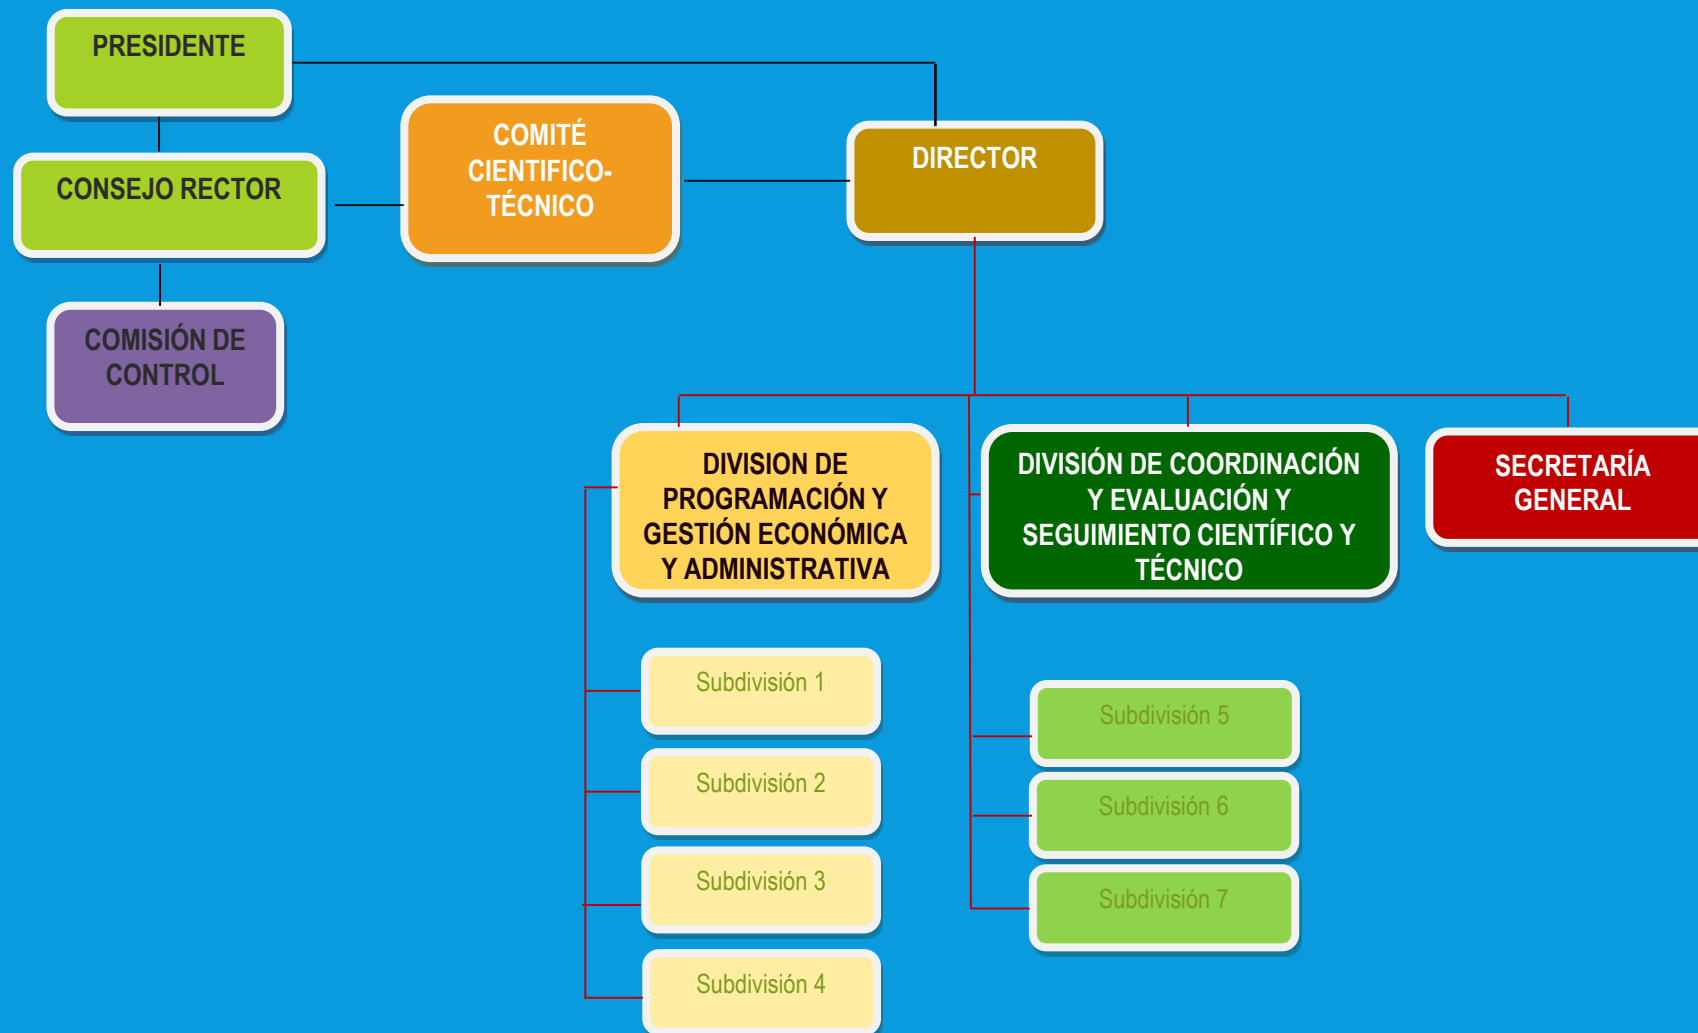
PRESIDENTE

CONSEJO RECTOR

COMISIÓN DE CONTROL

COMITÉ CIENTIFICO-TÉCNICO

DIRECTOR

DIVISION DE PROGRAMACIÓN Y GESTIÓN ECONÓMICA Y ADMINISTRATIVA

DIVISIÓN DE COORDINACIÓN Y EVALUACIÓN Y SEGUIMIENTO CIENTÍFICO Y TÉCNICO

SECRETARÍA GENERAL

Subdivisión 1

Subdivisión 2

Subdivisión 3

Subdivisión 4

Subdivisión 5

Subdivisión 6

Subdivisión 7